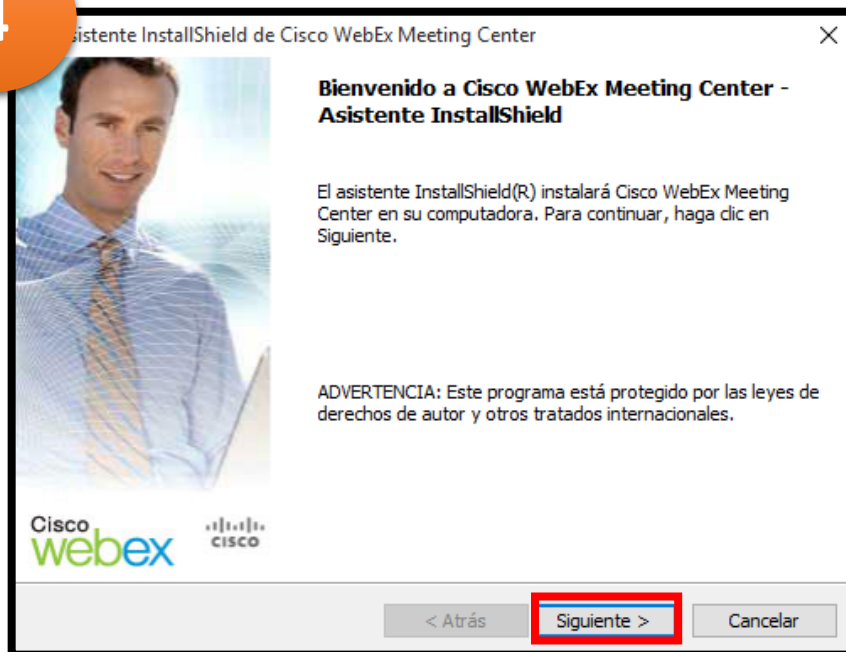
sistente InstallShield de Cisco WebEx Meeting Center

×

Bienvenido a Cisco WebEx Meeting Center - Asistente InstallShield

El asistente InstallShield(R) instalará Cisco WebEx Meeting Center en su computadora. Para continuar, haga clic en Siguiente.

ADVERTENCIA: Este programa está protegido por las leyes de derechos de autor y otros tratados internacionales.

Cisco webex

cisco

< Atrás

Siguiente >

Cancelar